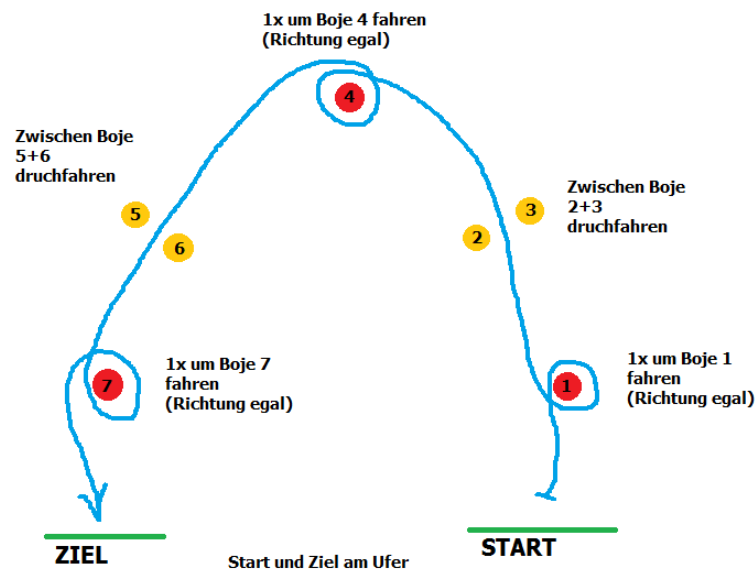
1x um Boje 4 fahren (Richtung egal)

4

Zwischen Boje 5+6 druchfahren

5

6

Zwischen Boje 2+3 druchfahren

3

2

1x um Boje 7 fahren (Richtung egal)

7

1x um Boje 1 fahren (Richtung egal)

1

ZIEL

Start und Ziel am Ufer

START